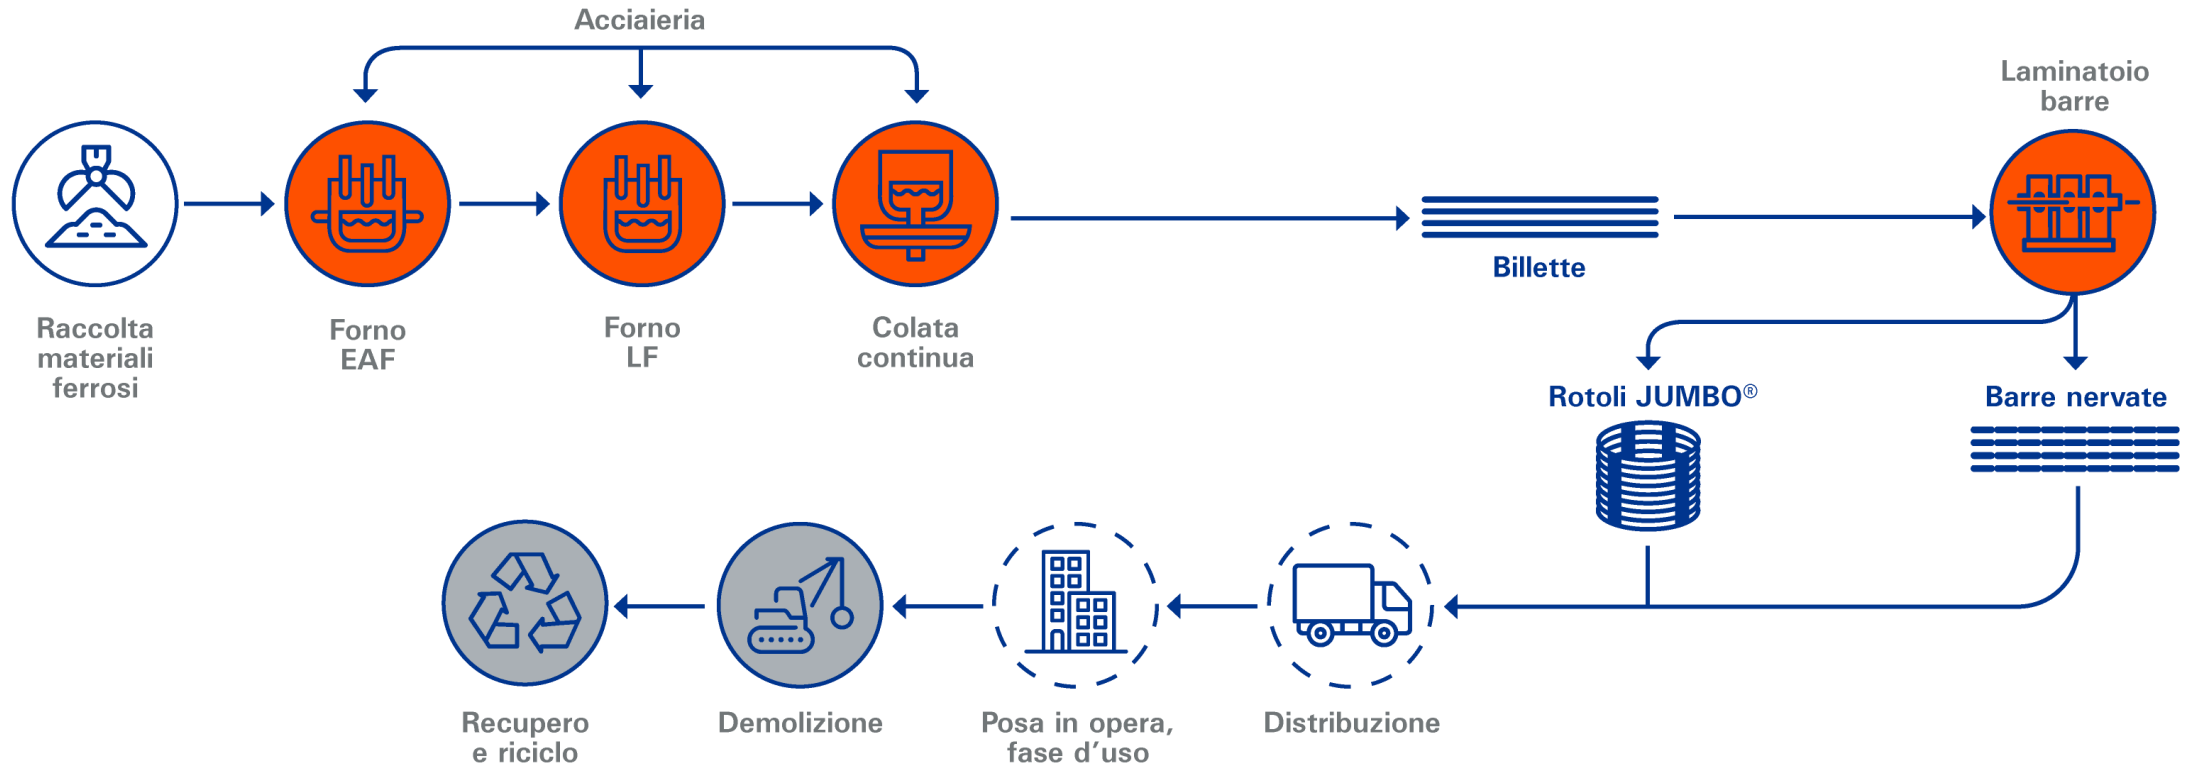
Acciaieria

Raccolta materiali ferrosi

Forno EAF

Forno LF

Colata continua

Billette

Laminatoio barre

Rotoli JUMBO®

Barre nervate

Distribuzione

Posa in opera, fase d’uso

Demolizione

Recupero e riciclo